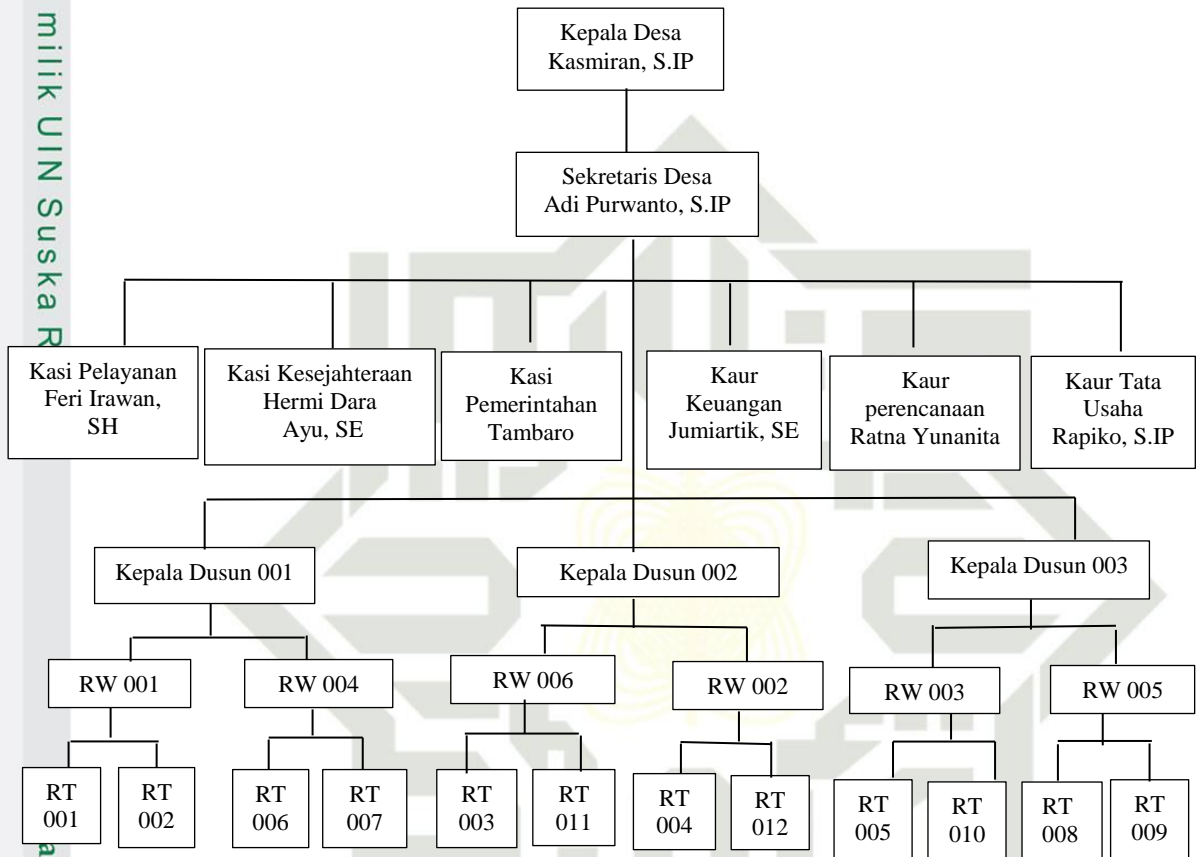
milik UIN Suska R

Kepala Desa
Kasmiran, S.IP

Sekretaris Desa
Adi Purwanto, S.IP

Kasi Pelayanan
Feri Irawan, SH

Kasi Kesejahteraan
Hermi Dara Ayu, SE

Kasi
Pemerintahan
Tambaro

Kaur
Keuangan
Jumiartik, SE

Kaur
perencanaan
Ratna Yunanita

Kaur Tata
Usaha
Rapiko, S.IP

Kepala Dusun 001

Kepala Dusun 002

Kepala Dusun 003

RW 001

RW 004

RW 006

RW 002

RW 003

RW 005

RT 001

RT 002

RT 006

RT 007

RT 003

RT 011

RT 004

RT 012

RT 005

RT 010

RT 008

RT 009